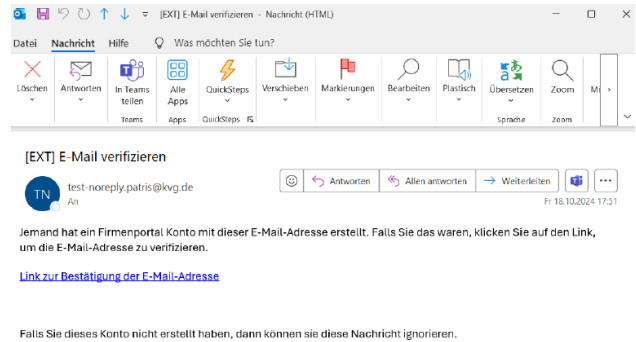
[EXT] E-Mail verifizieren - Nachricht (HTML)

Datei Nachricht Hilfe Was möchten Sie tun?

Löschen Antworten In Teams teilen Alle Apps QuickSteps Verschieben Markierungen Bearbeiten Plastisch Übersetzen Zoom Mi

Teams Apps QuickSteps Sprache Zoom

[EXT] E-Mail verifizieren

TN test-noreply.patris@kvg.de
An

Antworten Allen antworten Weiterleiten

Fr 18.10.2024 17:31

Jemand hat ein Firmenportal Konto mit dieser E-Mail-Adresse erstellt. Falls Sie das waren, klicken Sie auf den Link, um die E-Mail-Adresse zu verifizieren.

Link zur Bestätigung der E-Mail-Adresse

Falls Sie dieses Konto nicht erstellt haben, dann können sie diese Nachricht ignorieren.